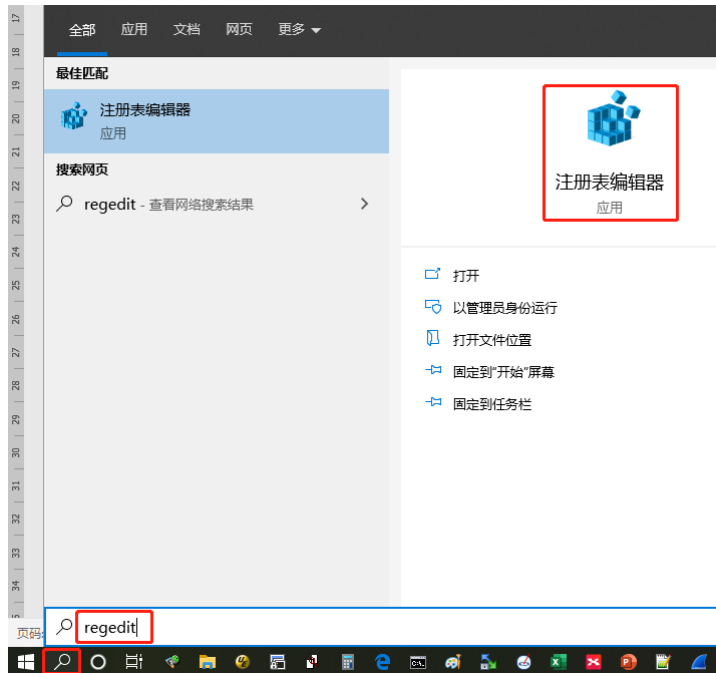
17
18
19
20
21
22
23
24
25
26
27
28
29
30
31
32
33
34

全部 应用 文档 网页 更多

最佳匹配

注册表编辑器
应用

搜索网页

regedit - 查看网络搜索结果

注册表编辑器
应用

打开

以管理员身份运行

打开文件位置

固定到"开始"屏幕

固定到任务栏

页码

regedit